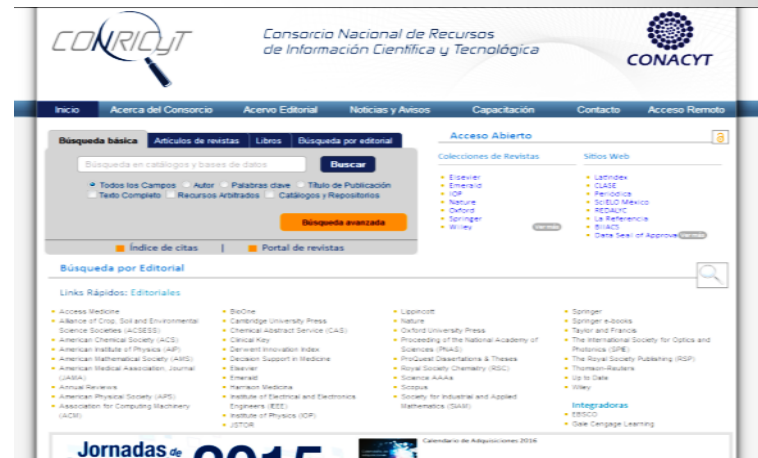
CONRICYT

Consorcio Nacional de Recursos de Información Científica y Tecnológica

CONACYT

Inicio | Acerca del Consorcio | Acervo Editorial | Noticias y Avisos | Capacitación | Contacto | Acceso Remoto

Búsqueda básica | Artículos de revistas | Libros | Búsqueda por editorial

Búsqueda en catálogos y bases de datos

Buscar

Todos los Campos | Autor | Palabras clave | Título de Publicación | Texto Completo | Recursos Arbitrados | Catálogos y Repositorios

Búsqueda avanzada

Índice de citas | Portal de revistas

Acceso Abierto

Colecciones de Revistas

- Elsevier
- Emerald
- IOP
- Nature
- Oxford
- Springer
- Wiley

Ver más

Sitios Web

- Latindex
- CLASE
- Periódica
- SciELO México
- REDALYC
- La Referencia
- BIIACS
- Data Seal of Approval

Ver más

Búsqueda por Editorial

Links Rápidos: Editoriales

- Access Medicine
- Alliance of Crop, Soil and Environmental Science Societies (ACSESS)
- American Chemical Society (ACS)
- American Institute of Physics (AIP)
- American Mathematical Society (AMS)
- American Medical Association, Journal (JAMA)
- Annual Reviews
- American Physical Society (APS)
- Association for Computing Machinery (ACM)

- BioOne
- Cambridge University Press
- Chemical Abstract Service (CAS)
- Clinical Key
- Derwent Innovation Index
- Decision Support in Medicine
- Elsevier
- Emerald
- Harrison Medicina
- Institute of Electrical and Electronics Engineers (IEEE)
- Institute of Physics (IOP)
- JSTOR

- Lippincott
- Nature
- Oxford University Press
- Proceeding of the National Academy of Sciences (PNAS)
- ProQuest Dissertations & Theses
- Royal Society Chemistry (RSC)
- Science AAAs
- Scopus
- Society for Industrial and Applied Mathematics (SIAM)

- Springer
- Springer e-books
- Taylor and Francis
- The International Society for Optics and Photonics (SPIE)
- The Royal Society Publishing (RSP)
- Thomson-Reuters
- Up to Date
- Wiley

Integradoras

- EBSCO
- Gale Cengage Learning

Jornadas de 2015

Calendario de Adquisiciones 2016